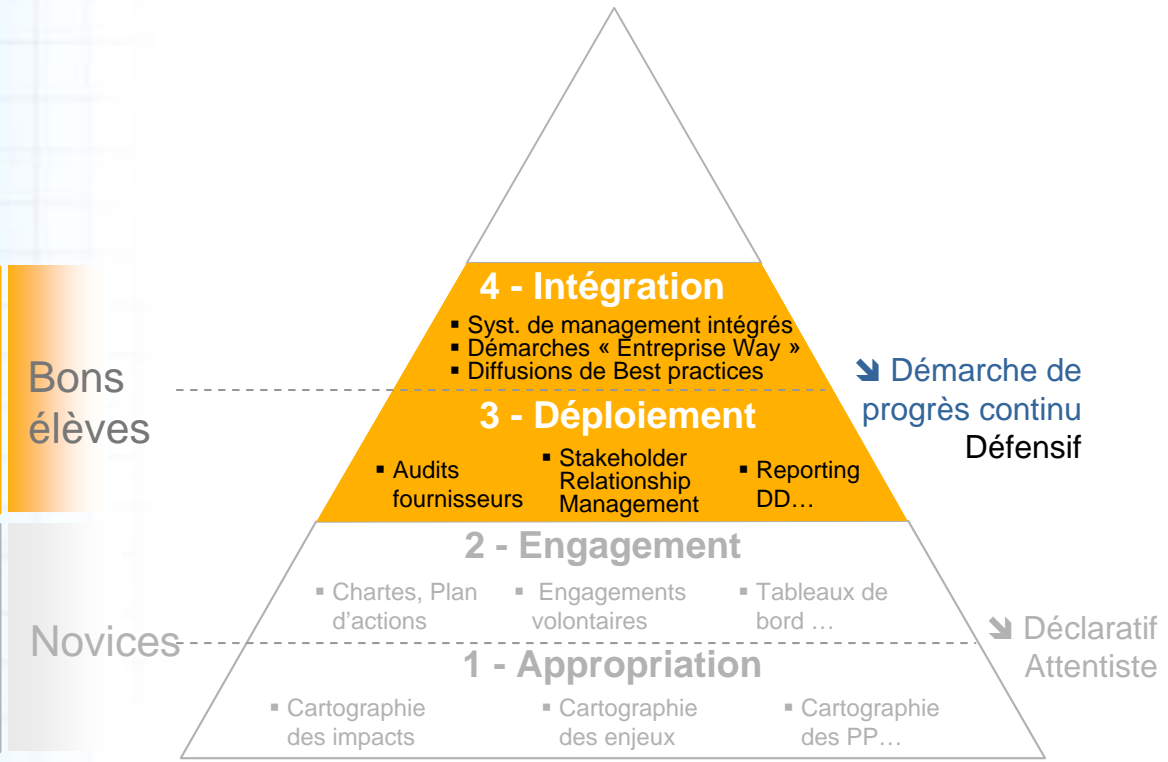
4 - Intégration
- Syst. de management intégrés
- Démarches « Entreprise Way »
- Diffusions de Best practices

Bons élèves

3 - Déploiement
- Audits fournisseurs
- Stakeholder Relationship Management
- Reporting DD…

➘ Démarche de progrès continu
Défensif

2 - Engagement
- Chartes, Plan d'actions
- Engagements volontaires
- Tableaux de bord …

Novices

➘ Déclaratif
Attentiste

1 - Appropriation
- Cartographie des impacts
- Cartographie des enjeux
- Cartographie des PP…